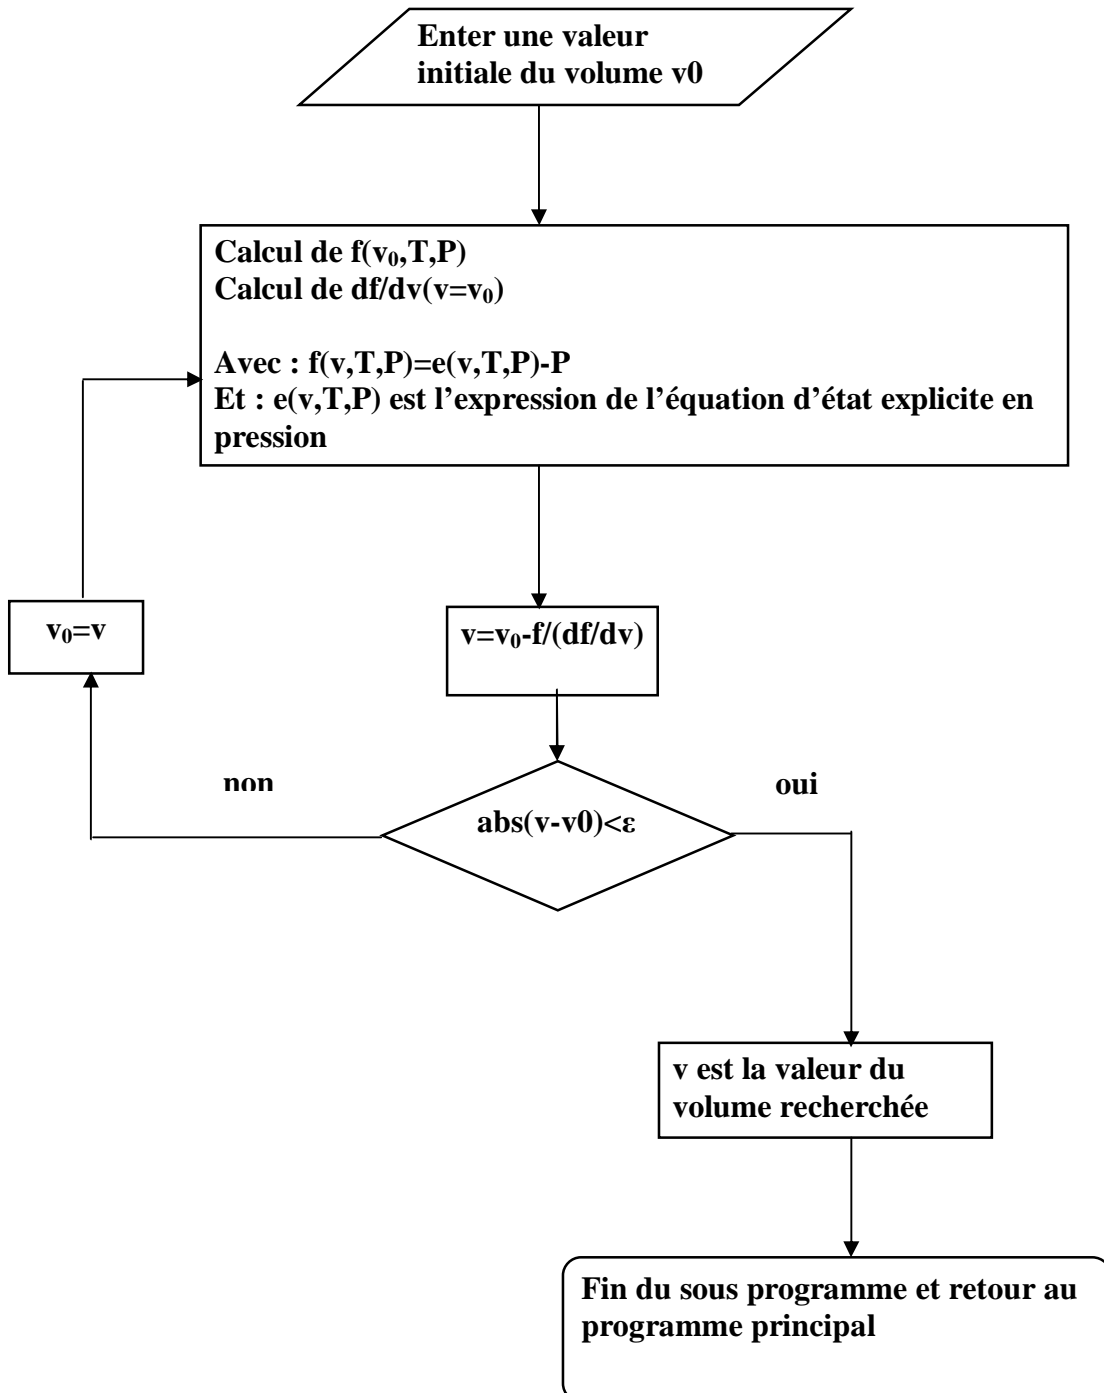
Enter une valeur initiale du volume v0

Calcul de f($v_0$,T,P)
Calcul de df/dv(v=$v_0$)

Avec : f(v,T,P)=e(v,T,P)-P
Et : e(v,T,P) est l'expression de l'équation d'état explicite en pression

$v_0$=v

v=$v_0$-f/(df/dv)

non

oui

abs(v-v0)<ε

v est la valeur du volume recherchée

Fin du sous programme et retour au programme principal